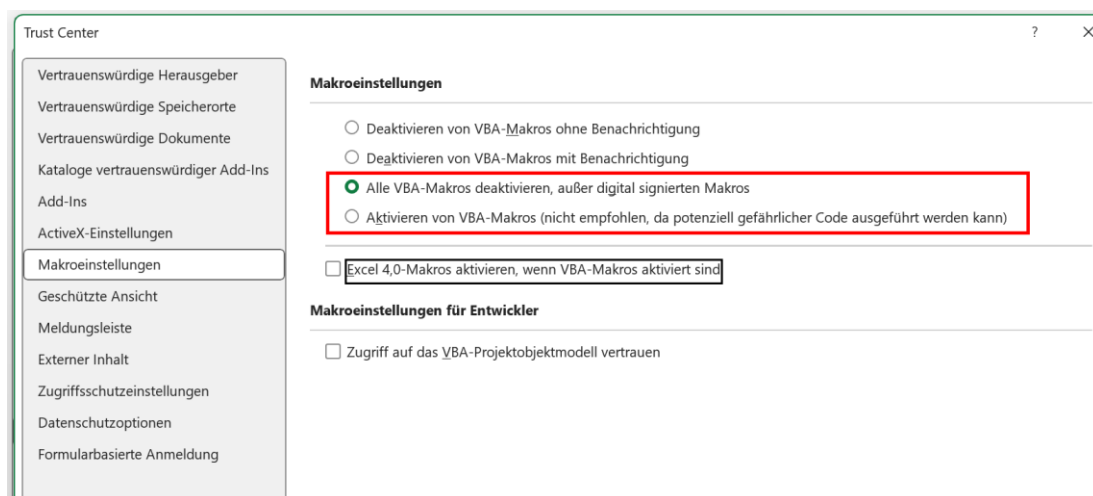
Trust Center

?

×

Vertrauenswürdige Herausgeber
Vertrauenswürdige Speicherorte
Vertrauenswürdige Dokumente
Kataloge vertrauenswürdiger Add-Ins
Add-Ins
ActiveX-Einstellungen
Makroeinstellungen
Geschützte Ansicht
Meldungsleiste
Externer Inhalt
Zugriffsschutzeinstellungen
Datenschutzoptionen
Formularbasierte Anmeldung

Makroeinstellungen

Deaktivieren von VBA-Makros ohne Benachrichtigung
Deaktivieren von VBA-Makros mit Benachrichtigung
Alle VBA-Makros deaktivieren, außer digital signierten Makros
Aktivieren von VBA-Makros (nicht empfohlen, da potenziell gefährlicher Code ausgeführt werden kann)

Excel 4,0-Makros aktivieren, wenn VBA-Makros aktiviert sind

Makroeinstellungen für Entwickler

Zugriff auf das VBA-Projektobjektmodell vertrauen